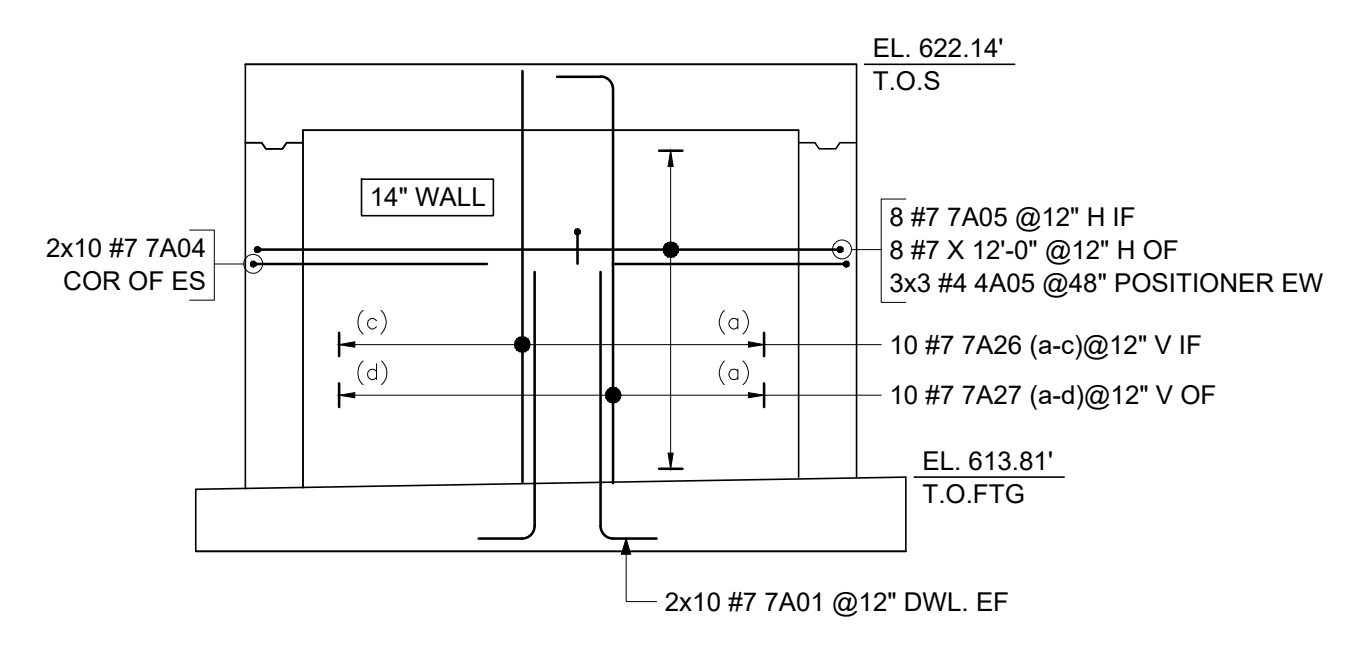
EL. 622.14'
T.O.S

14" WALL

2x10 #7 7A04
COR OF ES

8 #7 7A05 @12" H IF
8 #7 X 12'-0" @12" H OF
3x3 #4 4A05 @48" POSITIONER EW

(c)
(a)
10 #7 7A26 (a-c)@12" V IF
(d)
(a)
10 #7 7A27 (a-d)@12" V OF

EL. 613.81'
T.O.FTG

2x10 #7 7A01 @12" DWL. EF